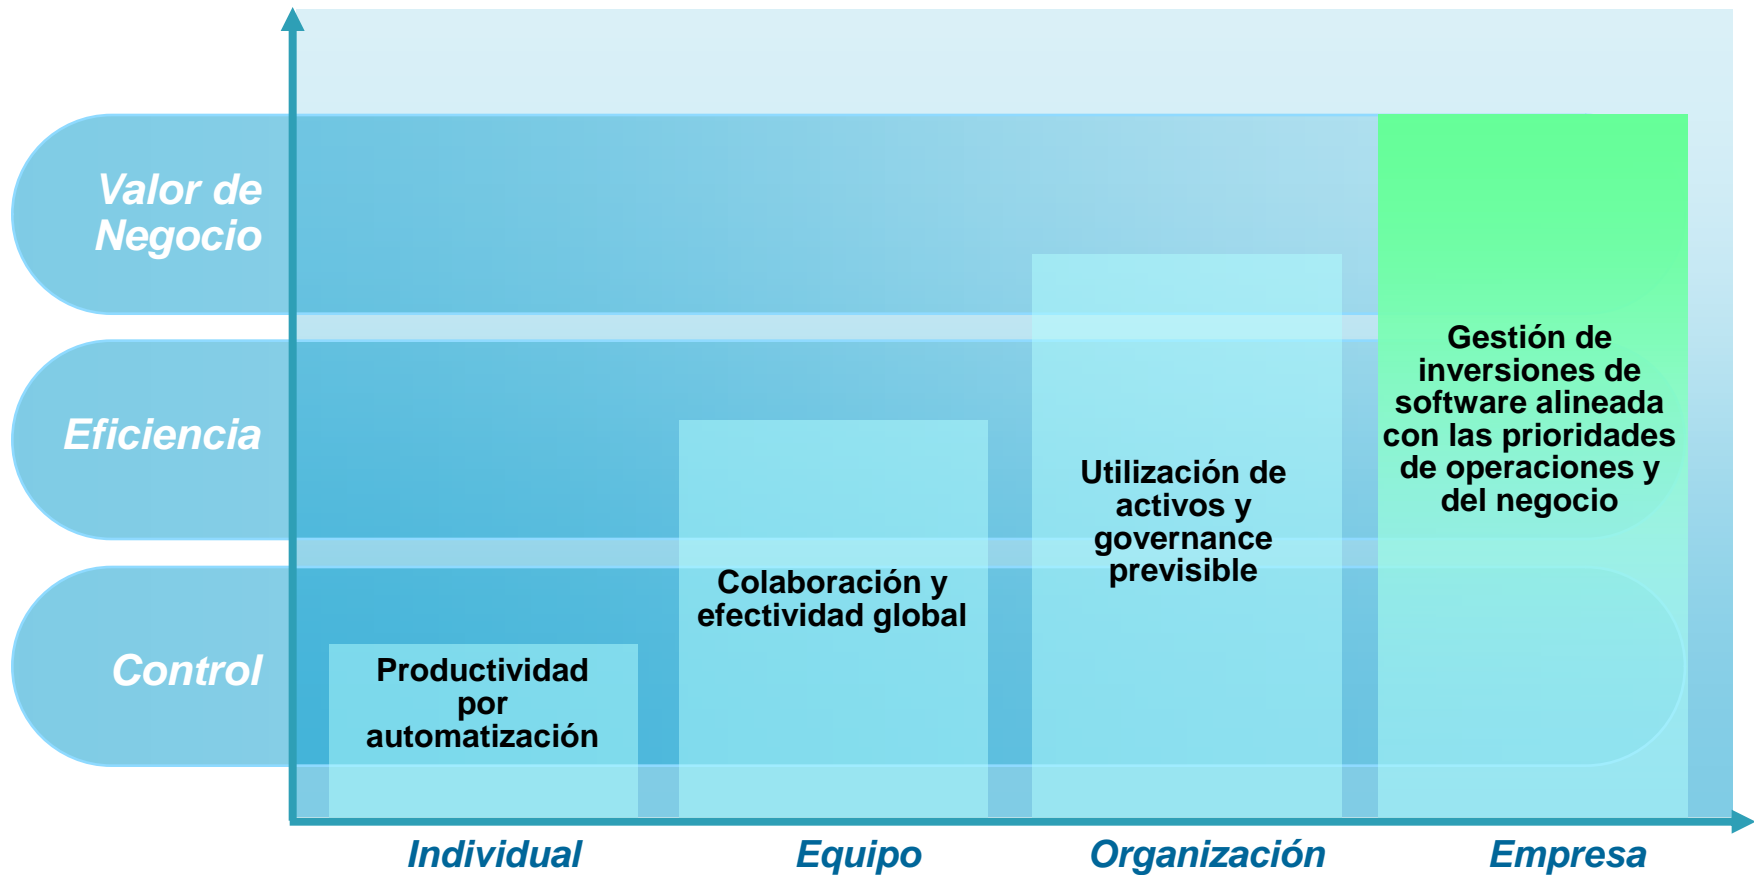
Valor de Negocio

Eficiencia

Control

Productividad por automatización

Colaboración y efectividad global

Utilización de activos y governance previsible

Gestión de inversiones de software alineada con las prioridades de operaciones y del negocio

Individual

Equipo

Organización

Empresa